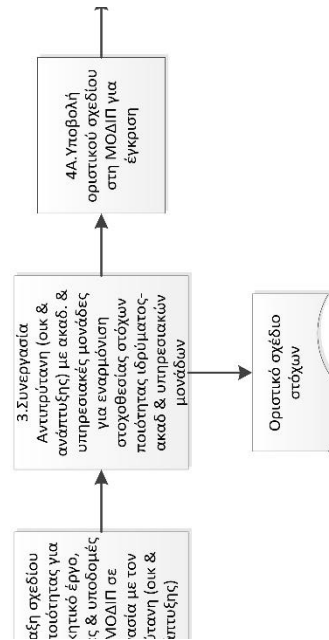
αξη σχεδίου ποιότητας για ητικό έργο, ς & υποδομές ΜΟΔΙΠ σε σία με τον ύταση (οικ & πτυξης)

3.Συνεργασία Αντιπρύτανη (οικ & ανάπτυξης) με ακαδ. & υπηρεσιακές μονάδες για εναρμόνιση στοχοθεσίας στόχων ποιότητας ιδρύματος-ακαδ & υπηρεσιακών μονάδων

4Α.Υποβολή οριστικού σχεδίου στη ΜΟΔΙΠ για έγκριση

Οριστικό σχέδιο στόχων